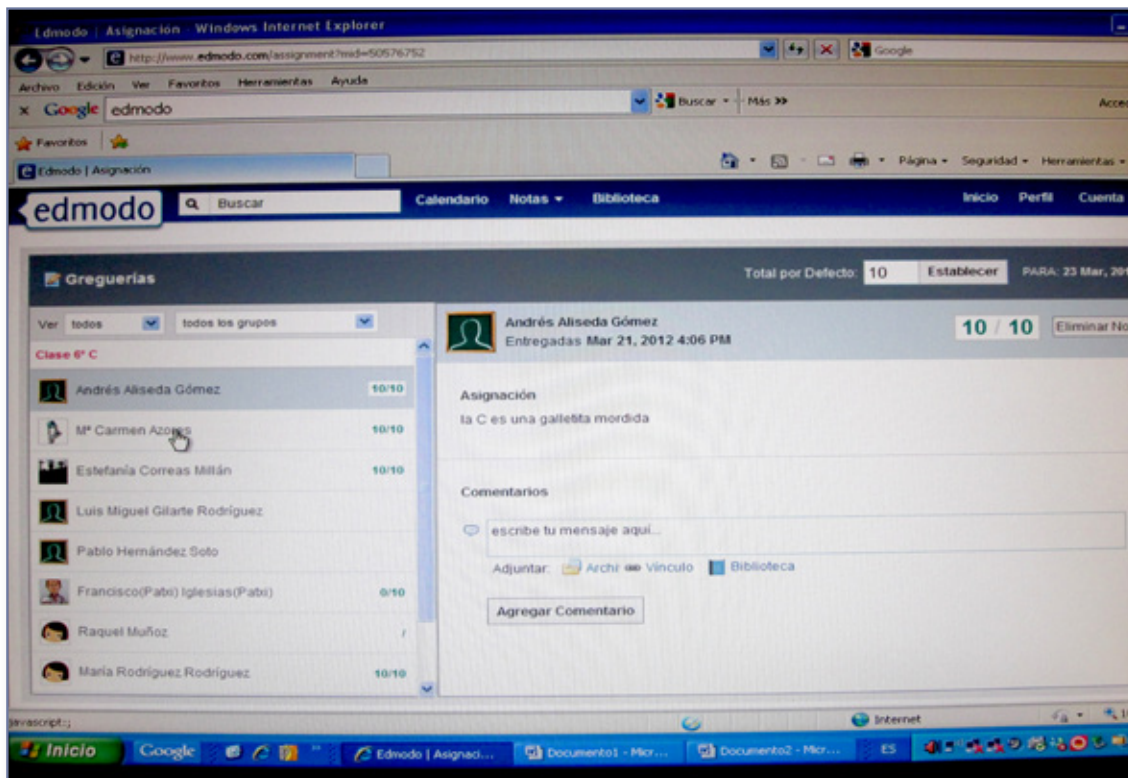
Edmodo | Asignación - Windows Internet Explorer

http://www.edmodo.com/assignment?mid=50576752

Google

Archivo Edición Ver Favoritos Herramientas Ayuda

Google edmodo

Buscar · Más »

Acce

Favoritos

Edmodo | Asignación

Página · Seguridad · Herramientas ·

edmodo

Buscar

Calendario Notas Biblioteca

Inicio Perfil Cuenta

Greguerías

Total por Defecto: 10 Establecer PARA: 23 Mar, 20

Ver todos todos los grupos

Clase 6° C

Andrés Aliseda Gómez 10/10

Mª Carmen Azores 10/10

Estefanía Correas Millán 10/10

Luis Miguel Gilarte Rodríguez

Pablo Hernández Soto

Francisco(Patxi) Iglesias(Patxi) 0/10

Raquel Muñoz /

María Rodríguez Rodríguez 10/10

Andrés Aliseda Gómez
Entregadas Mar 21, 2012 4:06 PM

10 / 10 Eliminar No

Asignación

la C es una galletita mordida

Comentarios

escribe tu mensaje aquí...

Adjuntar: Archi Vínculo Biblioteca

Agregar Comentario

javascript:;

Internet

Inicio Google Edmodo | Asignaci... Documento1 - Micr... Documento2 - Micr... ES